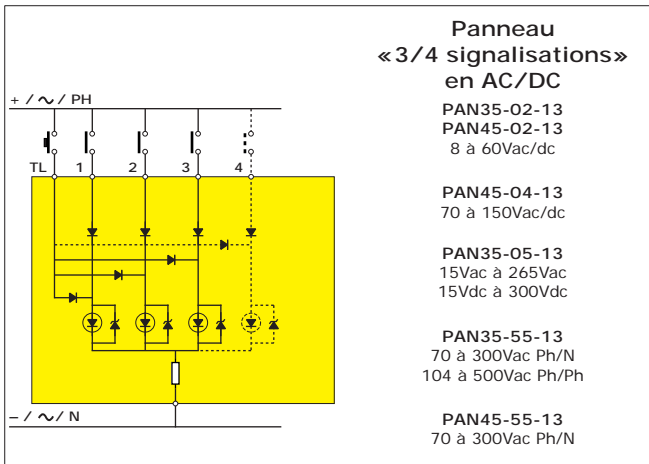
+ / ~ / PH

TL 1 2 3 4

– / ~ / N

Panneau «3/4 signalisations» en AC/DC

PAN35-02-13
PAN45-02-13
8 à 60Vac/dc

PAN45-04-13
70 à 150Vac/dc

PAN35-05-13
15Vac à 265Vac
15Vdc à 300Vdc

PAN35-55-13
70 à 300Vac Ph/N
104 à 500Vac Ph/Ph

PAN45-55-13
70 à 300Vac Ph/N